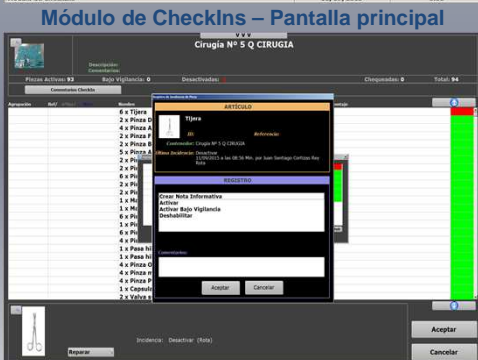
Módulo de CheckIns – Pantalla principal

Cirugía Nº 5 Q CIRUGIA

Descripción:
Comentarios:

Pinzas Activas: 93
Bajo Vigilancia: 0
Desactivadas:
Chequeadas: 0
Total: 94

Comentarios Checkin

Agrupación
Ref/
Nombre

6 x Tijera
2 x Pinza D
4 x Pinza A
2 x Pinza F
2 x Pinza B
5 x Pinza A
2 x Pinza P
2 x Pin
6 x Pin
2 x Pin
2 x Pin
1 x Mu
1 x Mu
6 x Pin
1 x Pin
6 x Pin
4 x Pin
1 x Pasa hi
1 x Pasa hi
4 x Pinza O
4 x Pinza m
4 x Pinza R
1 x Capsul
2 x Valva s

ARTÍCULO
Tijera
ID:
Referencia:
Contenedor: Cirugía Nº 5 Q CIRUGIA
Última Incidencia: Desactivar
11/09/2015 a las 08:56 Min. por Juan Santiago Cortizas Rey
Rota

REGISTRO
Crear Nota Informativa
Activar
Activar Bajo Vigilancia
Deshabilitar

Comentarios:

Aceptar
Cancelar

Incidencia: Desactivar (Rota)

Reparar

Aceptar
Cancelar